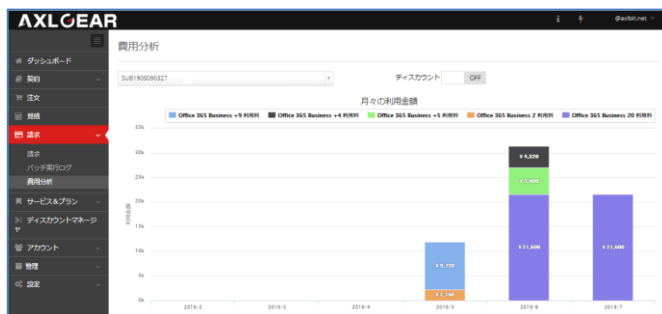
AXLGEAR

@axlbit.net

ダッシュボード
契約
注文
見積
請求
請求
バッチ実行ログ
費用分析
サービス&プラン
ディスカウントマネージャ
アカウント
管理
設定

費用分析

SUB1905090327

ディスカウント OFF

月々の利用金額

Office 365 Business +9 利用料
Office 365 Business +4 利用料
Office 365 Business +5 利用料
Office 365 Business 2 利用料
Office 365 Business 20 利用料

35k
30k
25k
20k
15k
10k
5k
0k

利用金額

¥4,320
¥5,400
¥21,600
¥9,720
¥2,160
¥21,600

2019/2
2019/3
2019/4
2019/5
2019/6
2019/7